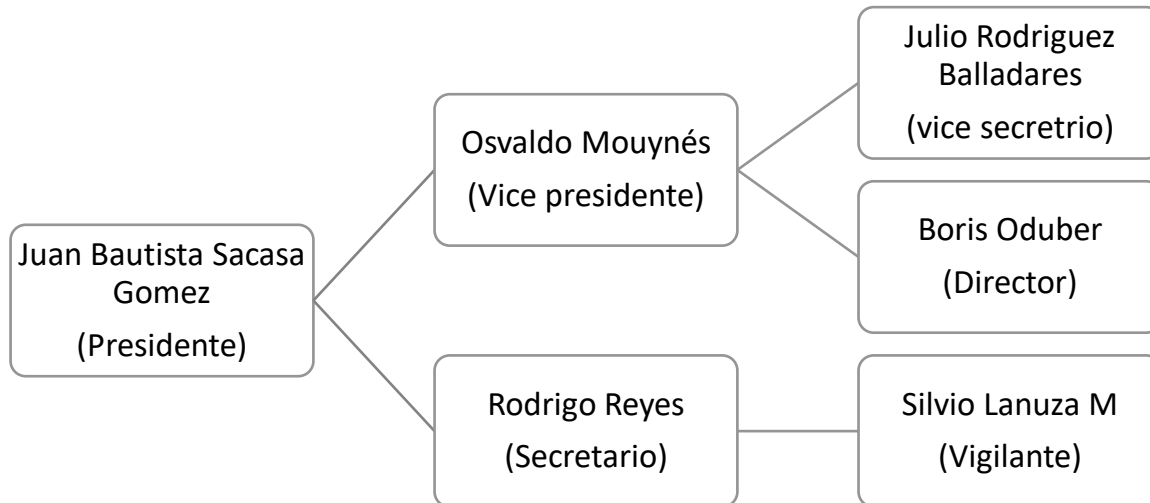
Juan Bautista Sacasa Gomez
(Presidente)

Osvaldo Mouynés
(Vice presidente)

Julio Rodriguez Balladares
(vice secretrio)

Boris Oduber
(Director)

Rodrigo Reyes
(Secretario)

Silvio Lanuza M
(Vigilante)